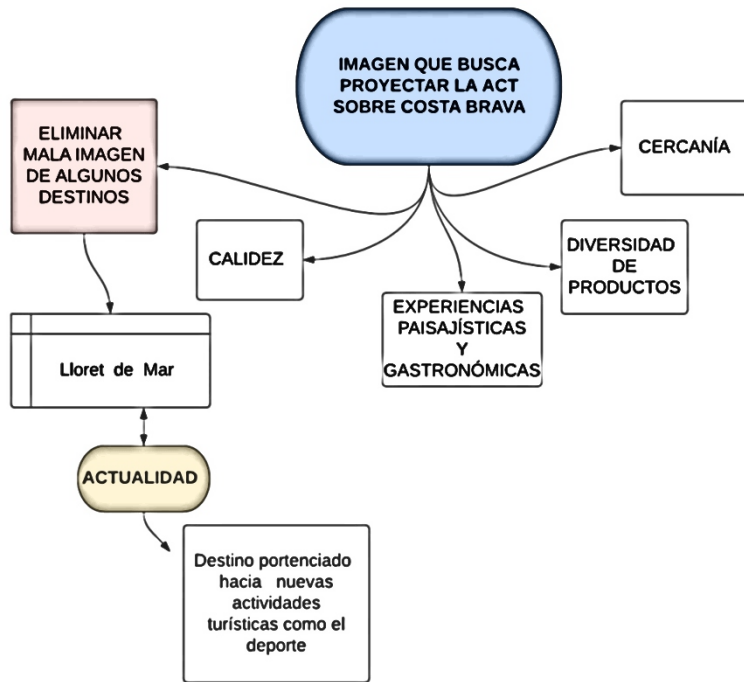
IMAGEN QUE BUSCA PROYECTAR LA ACT SOBRE COSTA BRAVA

ELIMINAR MALA IMAGEN DE ALGUNOS DESTINOS

CERCANÍA

CALIDEZ

DIVERSIDAD DE PRODUCTOS

EXPERIENCIAS PAISAJÍSTICAS Y GASTRONÓMICAS

Lloret de Mar

ACTUALIDAD

Destino portenciado hacia nuevas actividades turísticas como el deporte